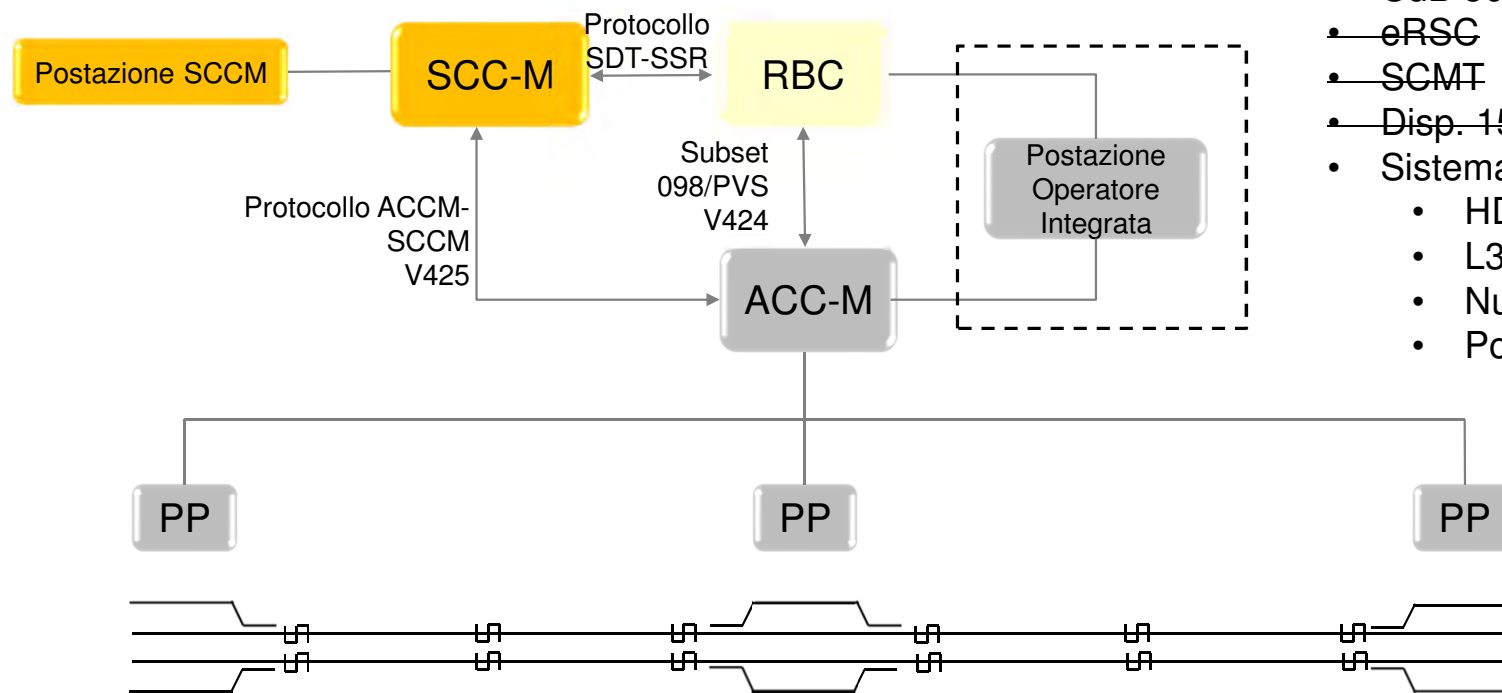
Postazione SCCM

SCC-M

Protocollo SDT-SSR

RBC

Postazione Operatore Integrata

Subset 098/PVS V424

Protocollo ACCM-SCCM V425

ACC-M

PP

PP

PP

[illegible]
• ~~eRSC~~
• ~~SCMT~~
• ~~Disp. 15~~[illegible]
• Sistema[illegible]
  • HD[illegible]
  • L3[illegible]
  • Nu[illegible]
  • Po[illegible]